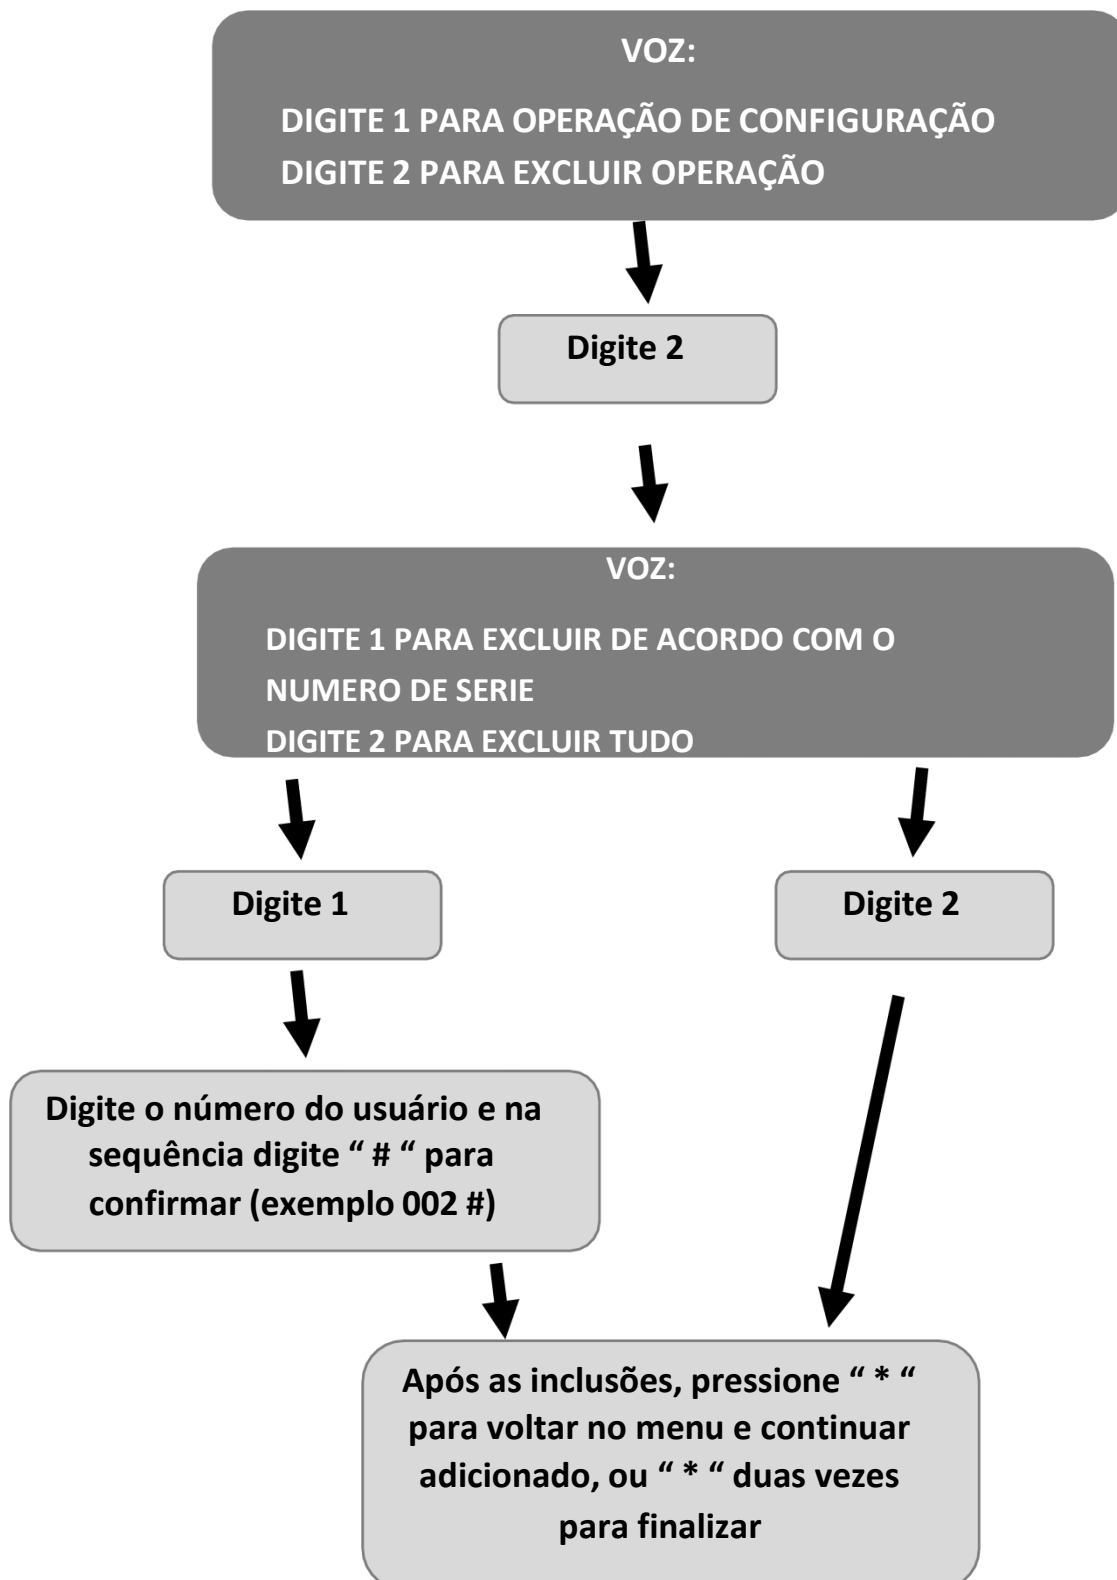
VOZ:

DIGITE 1 PARA OPERAÇÃO DE CONFIGURAÇÃO
DIGITE 2 PARA EXCLUIR OPERAÇÃO

Digite 2

VOZ:

DIGITE 1 PARA EXCLUIR DE ACORDO COM O NUMERO DE SERIE
DIGITE 2 PARA EXCLUIR TUDO

Digite 1

Digite 2

Digite o número do usuário e na sequência digite “ # “ para confirmar (exemplo 002 #)

Após as inclusões, pressione “ * “ para voltar no menu e continuar adicionado, ou “ * “ duas vezes para finalizar